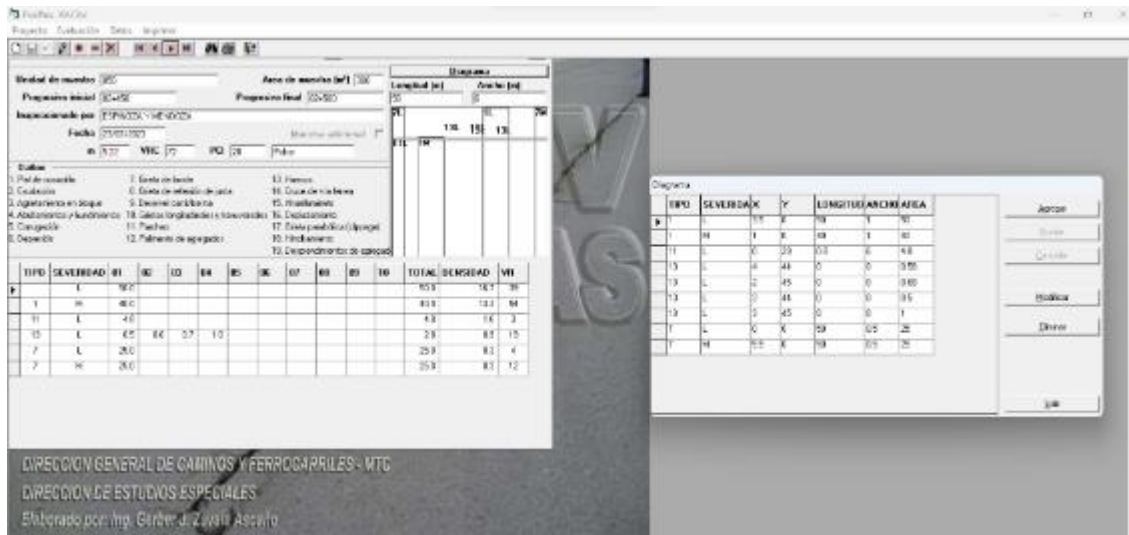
PaviPac MACIV

Proyecto Evaluación Datos Imprimir

Unidad de muestra 050

Area de muestra (m²) 300

Progresiva inicial 02+450

Progresiva final 02+500

Inspeccionado por ESPINOZA Y MENDOZA

Fecha 27/03/2023

Muestra adicional

m 5.22

VRC 72

PCI 28

Pobre

Diagrama

Longitud (m) 50

Ancho (m) 6

Fallas

1. Piel de cocodrilo
2. Exudación
3. Agrietamiento en bloque
4. Abultamientos y hundimientos
5. Corrugación
6. Depresión
7. Grieta de borde
8. Grieta de reflexión de junta
9. Desnivel carril/berma
10. Grietas longitudinales y transversales
11. Parcheo
12. Pulimento de agregados
13. Huecos
14. Cruce de vía férrea
15. Ahuellamiento
16. Desplazamiento
17. Grieta parabólica (slippage)
18. Hinchamiento
19. Desprendimiento de agregados

| TIPO | SEVERIDAD | 01 | 02 | 03 | 04 | 05 | 06 | 07 | 08 | 09 | 10 | TOTAL | DENSIDAD | VD |
|---|---|---|---|---|---|---|---|---|---|---|---|---|---|---|
| | L | 50.0 | | | | | | | | | | 50.0 | 16.7 | 39 |
| 1 | H | 40.0 | | | | | | | | | | 40.0 | 13.3 | 64 |
| 11 | L | 4.0 | | | | | | | | | | 4.0 | 1.6 | 3 |
| 13 | L | 0.5 | 0.6 | 0.7 | 1.0 | | | | | | | 2.8 | 0.9 | 15 |
| 7 | L | 25.0 | | | | | | | | | | 25.0 | 8.3 | 4 |
| 7 | H | 25.0 | | | | | | | | | | 25.0 | 8.3 | 12 |

DIRECCION GENERAL DE CAMINOS Y FERROCARRILES - MTC
DIRECCION DE ESTUDIOS ESPECIALES
Elaborado por: Ing. Gerber J. Zavala Ascaño

Diagrama

| TIPO | SEVERIDAD | X | Y | LONGITUD | ANCHO | AREA |
|---|---|---|---|---|---|---|
| 1 | L | 0.5 | 0 | 50 | 1 | 50 |
| 1 | H | 1 | 0 | 40 | 1 | 40 |
| 11 | L | 0 | 0 | 2.0 | 0 | 4.0 |
| 13 | L | 4 | 44 | 0 | 0 | 0.55 |
| 13 | L | 2 | 45 | 0 | 0 | 0.60 |
| 13 | L | 3 | 44 | 0 | 0 | 0.5 |
| 13 | L | 3 | 45 | 0 | 0 | 1 |
| 7 | L | 0 | 0 | 50 | 0.5 | 25 |
| 7 | H | 5.5 | 0 | 50 | 0.5 | 25 |

Agregar
Grabar
Cancelar
Modificar
Eliminar
Salir